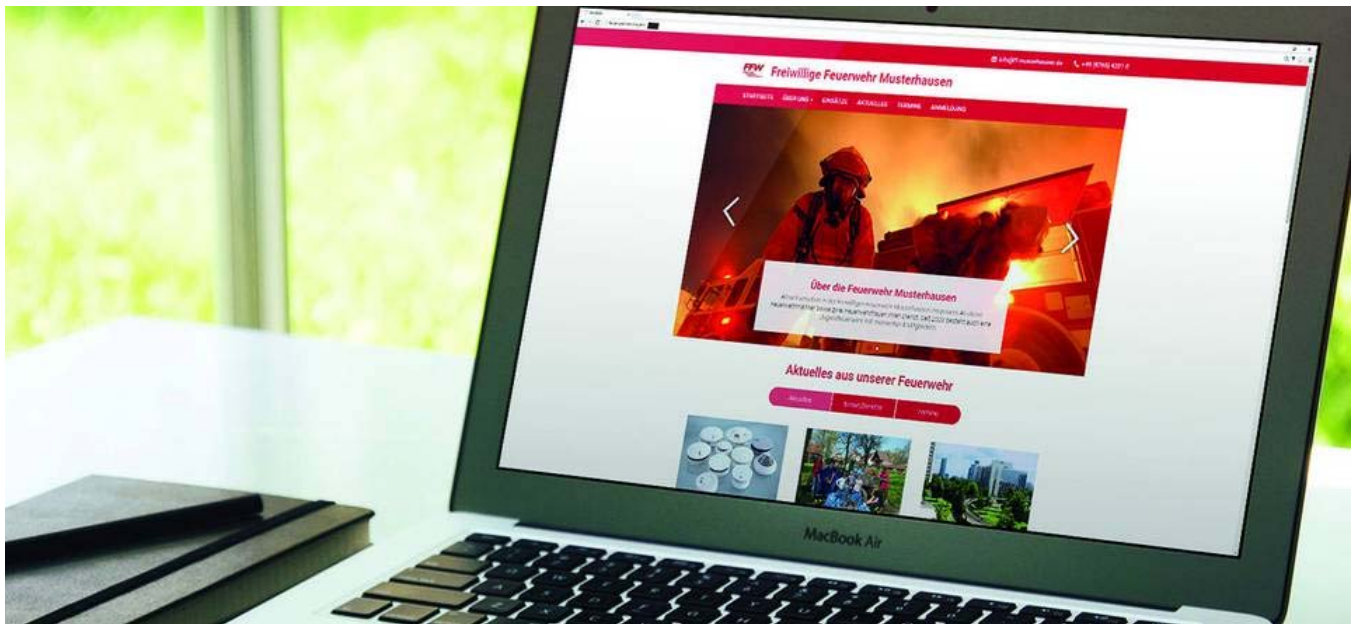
info@ff-musterhausen.de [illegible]

FFW

Freiwillige Feuerwehr Musterhausen

STARTSEITE ÜBER UNS EINSÄTZE AKTUELLES TERMINE ANMELDUNG

Über die Feuerwehr Musterhausen

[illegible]

Aktuelles aus unserer Feuerwehr

Aktuelles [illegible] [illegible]

MacBook Air